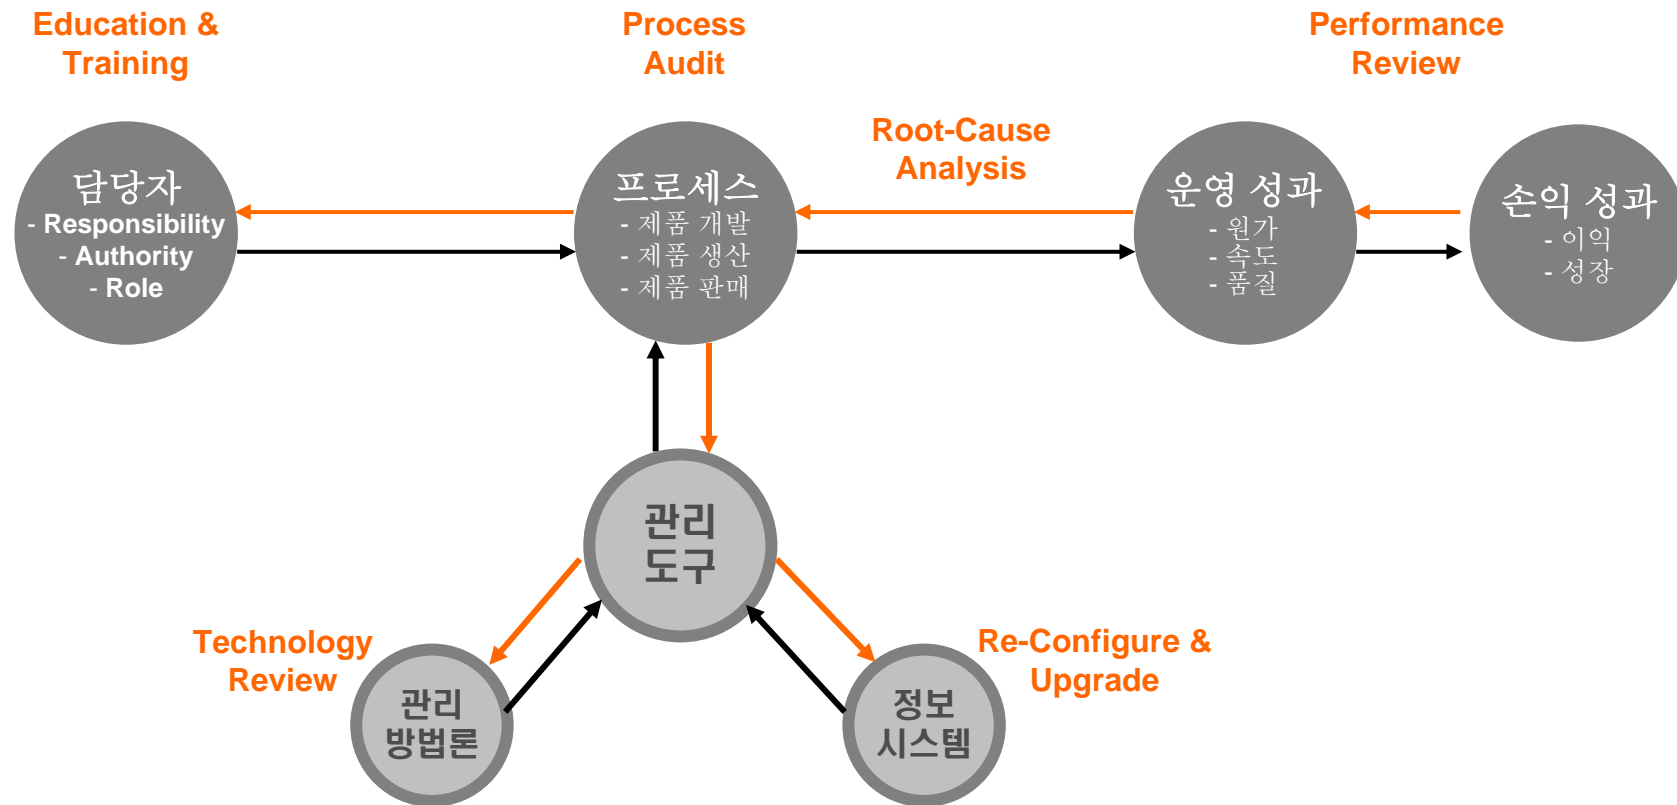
Education & Training

Process Audit

Performance Review

Root-Cause Analysis

담당자
- Responsibility
- Authority
- Role

프로세스
- 제품 개발
- 제품 생산
- 제품 판매

운영 성과
- 원가
- 속도
- 품질

손익 성과
- 이익
- 성장

관리 도구

Technology Review

관리 방법론

정보 시스템

Re-Configure & Upgrade